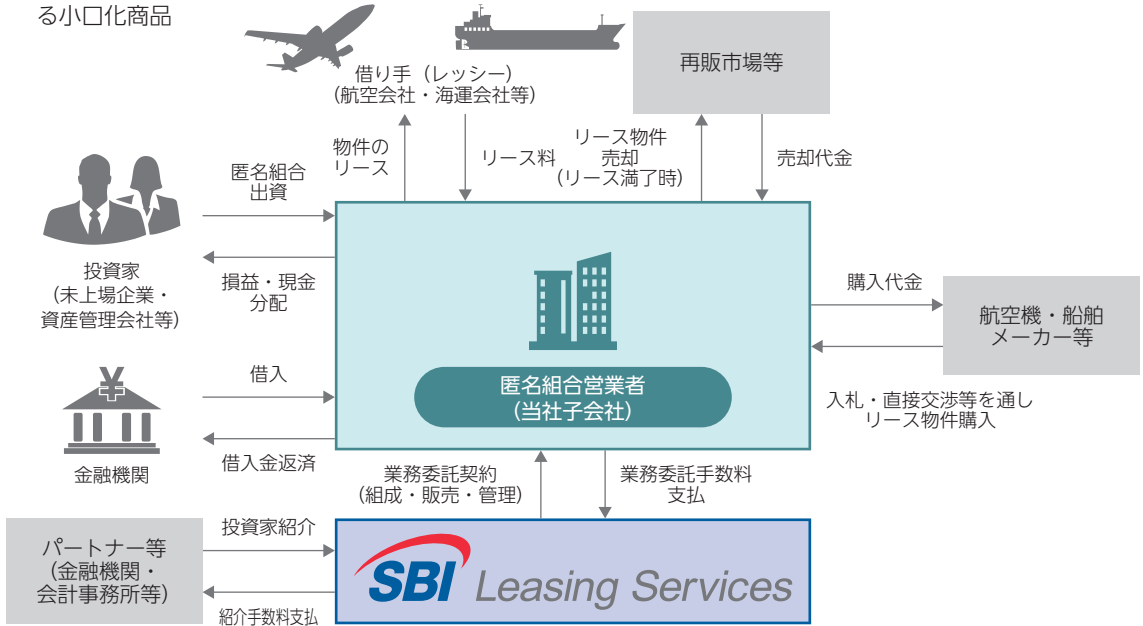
る小口化商品

借り手（レッシー）
（航空会社・海運会社等）

再販市場等

物件の
リース

リース料

リース物件
売却
（リース満了時）

売却代金

匿名組合
出資

投資家
（未上場企業・
資産管理会社等）

損益・現金
分配

購入代金

航空機・船舶
メーカー等

借入

匿名組合営業者
（当社子会社）

入札・直接交渉等を通し
リース物件購入

金融機関

借入金返済

業務委託契約
（組成・販売・管理）

業務委託手数料
支払

パートナー等
（金融機関・
会計事務所等）

投資家紹介

SBI Leasing Services

紹介手数料支払